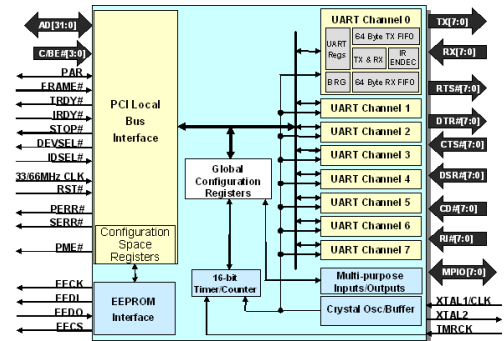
AD[31:0]
C/BE#[3:0]
PAR
FRAME#
TRDY#
IRDY#
STOP#
DEVSEL#
IDSEL#
33/66MHz CLK
RST#
PERR#
SERR#
PME#
EECK
EEDI
EEDO
EECS

PCI Local Bus Interface

Configuration Space Registers

EEPROM Interface

Global Configuration Registers

16-bit Timer/Counter

UART Channel 0
UART Regs
64 Byte TX FIFO
TX & RX
IR ENDEC
BRG
64 Byte RX FIFO
UART Channel 1
UART Channel 2
UART Channel 3
UART Channel 4
UART Channel 5
UART Channel 6
UART Channel 7

Multi-purpose Inputs/Outputs

Crystal Osc/Buffer

TX[7:0]
RX[7:0]
RTS#[7:0]
DTR#[7:0]
CTS#[7:0]
DSR#[7:0]
CD#[7:0]
RI#[7:0]
MPIO[7:0]
XTAL1/CLK
XTAL2
TMRCK